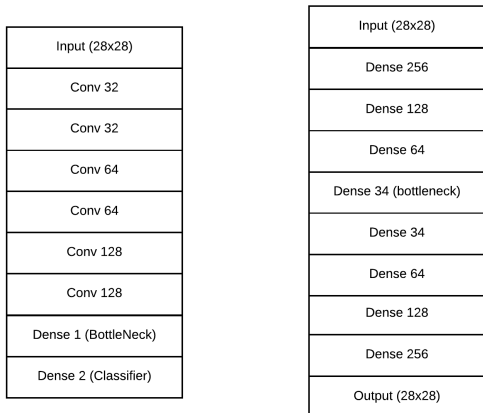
Input (28x28)

Conv 32

Conv 32

Conv 64

Conv 64

Conv 128

Conv 128

Dense 1 (BottleNeck)

Dense 2 (Classifier)

Input (28x28)

Dense 256

Dense 128

Dense 64

Dense 34 (bottleneck)

Dense 34

Dense 64

Dense 128

Dense 256

Output (28x28)